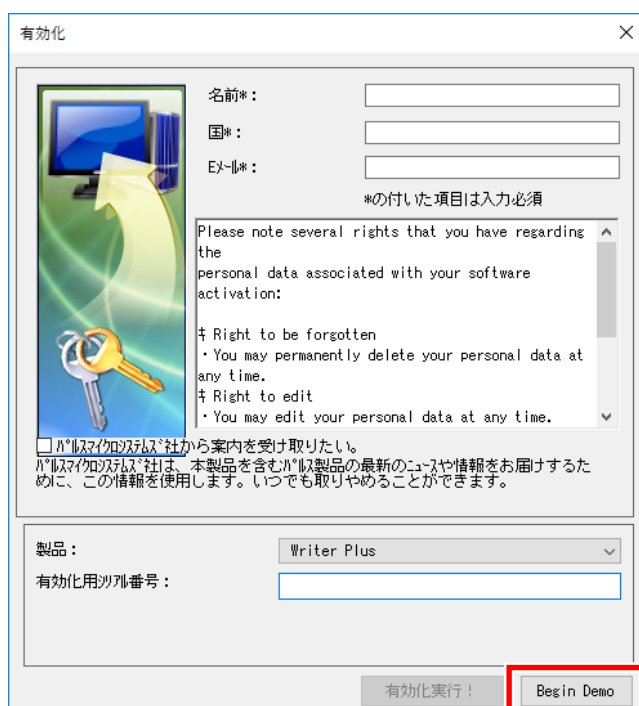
有効化

×

名前*:

国*:

Eﾒｰﾙ*:

*の付いた項目は入力必須

Please note several rights that you have regarding the
personal data associated with your software activation:

‡ Right to be forgotten
・You may permanently delete your personal data at any time.
‡ Right to edit
・You may edit your personal data at any time.

ﾊﾟﾙｽﾏｲｸﾛｼｽﾃﾑｽﾞ社から案内を受け取りたい。
ﾊﾟﾙｽﾏｲｸﾛｼｽﾃﾑｽﾞ社は、本製品を含むﾊﾟﾙｽ製品の最新のﾆｭｰｽや情報をお届けするために、この情報を使用します。いつでも取りやめることができます。

製品:

Writer Plus

有効化用ｼﾘｱﾙ番号:

有効化実行!

Begin Demo